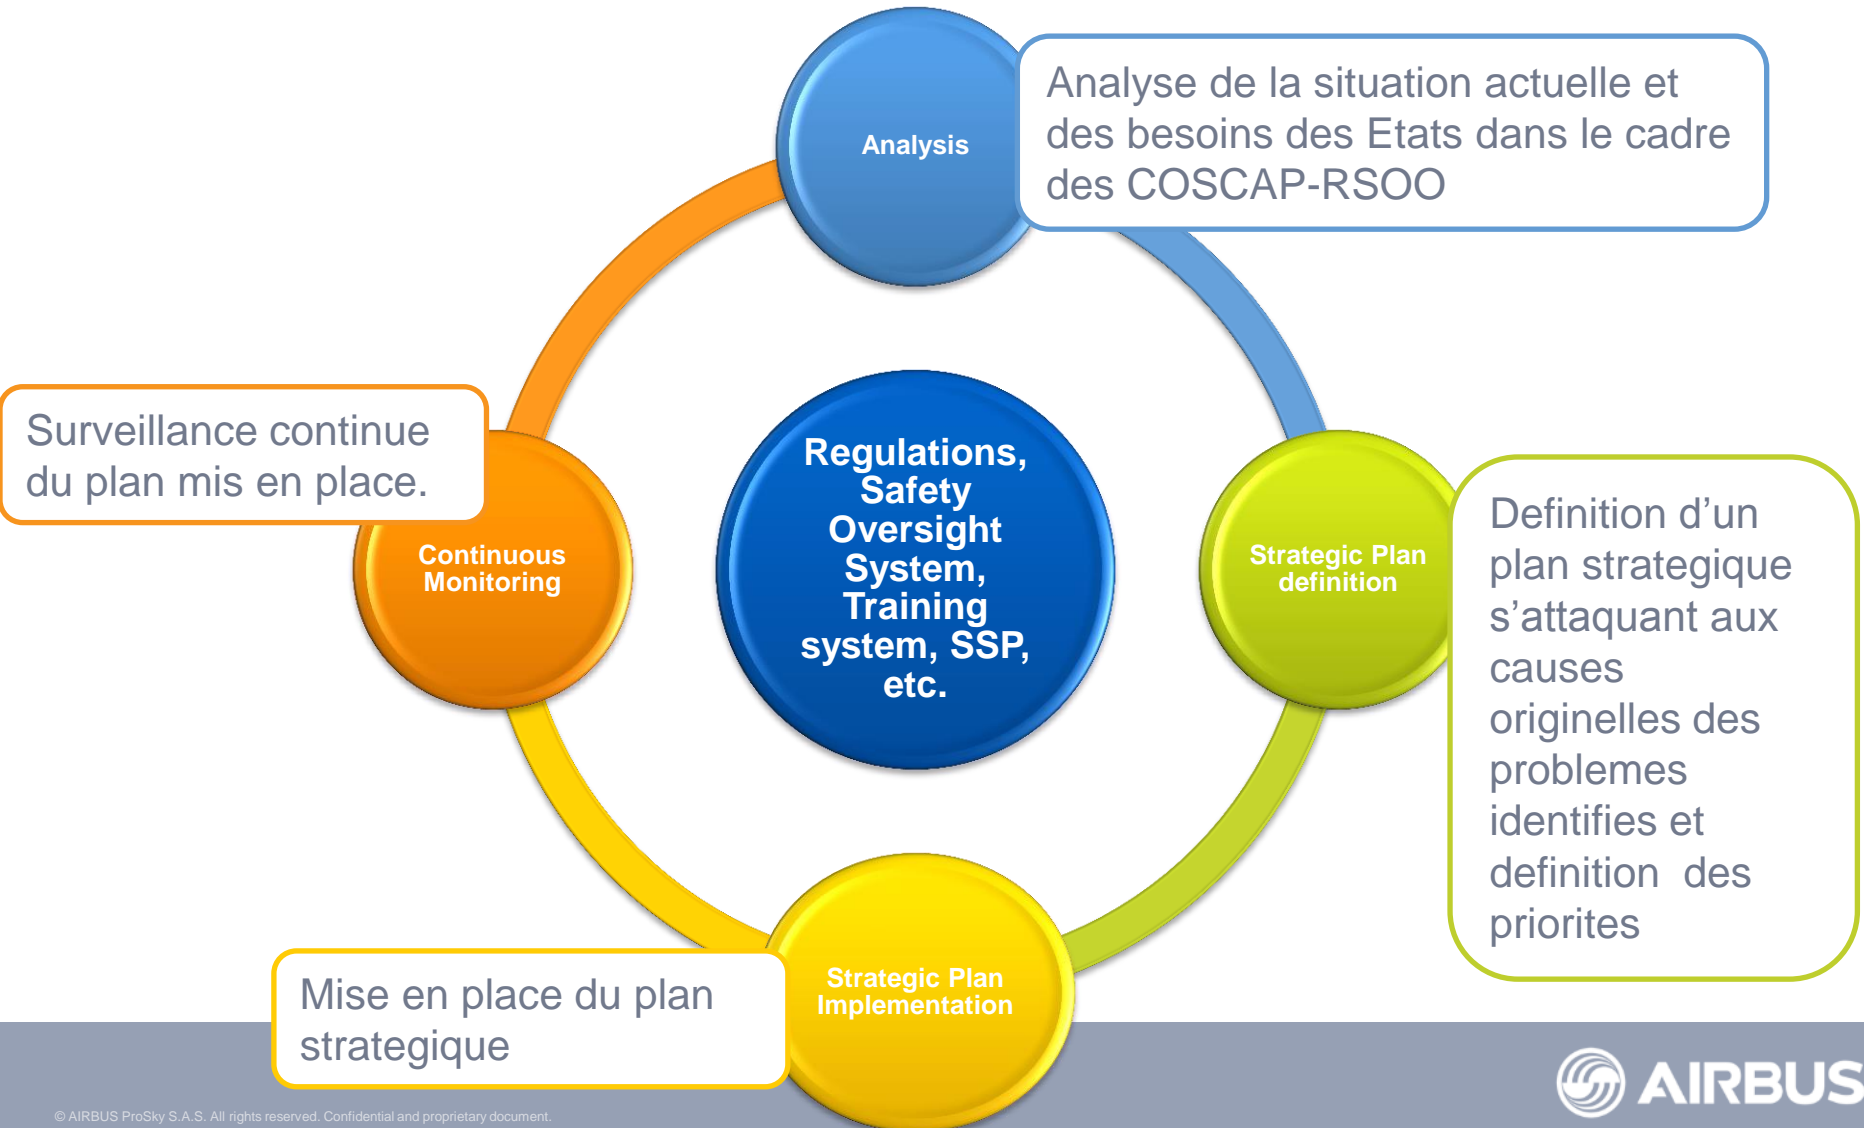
Analysis

Analyse de la situation actuelle et des besoins des Etats dans le cadre des COSCAP-RSOO

Surveillance continue du plan mis en place.

Continuous Monitoring

Regulations, Safety Oversight System, Training system, SSP, etc.

Strategic Plan definition

Definition d'un plan strategique s'attaquant aux causes originelles des problemes identifies et definition des priorites

Mise en place du plan strategique

Strategic Plan Implementation

AIRBUS

© AIRBUS ProSky S.A.S. All rights reserved. Confidential and proprietary document.